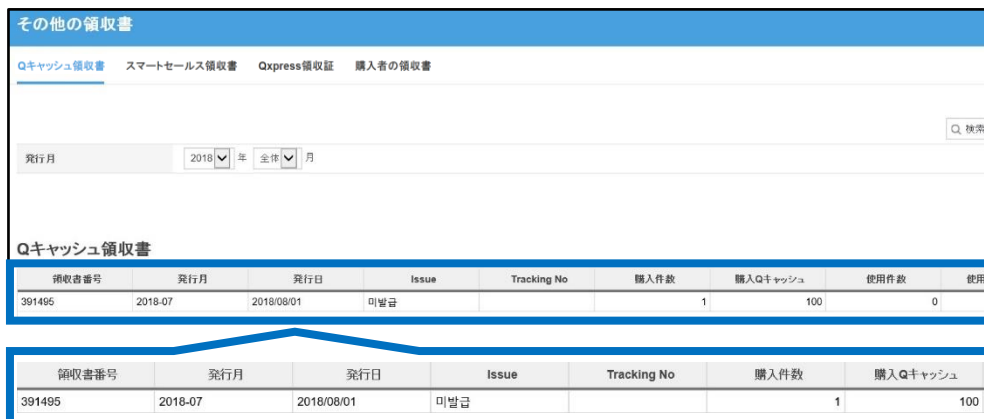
その他の領収書

Qキャッシュ領収書　スマートセールス領収書　Qxpress領収証　購入者の領収書

Q 検索

発行月　2018 年　全体 月

Qキャッシュ領収書

| 領収書番号 | 発行月 | 発行日 | Issue | Tracking No | 購入件数 | 購入Qキャッシュ | 使用件数 | 使用 |
|---|---|---|---|---|---|---|---|---|
| 391495 | 2018-07 | 2018/08/01 | 미발급 | | 1 | 100 | 0 | |

| 領収書番号 | 発行月 | 発行日 | Issue | Tracking No | 購入件数 | 購入Qキャッシュ |
|---|---|---|---|---|---|---|
| 391495 | 2018-07 | 2018/08/01 | 미발급 | | 1 | 100 |